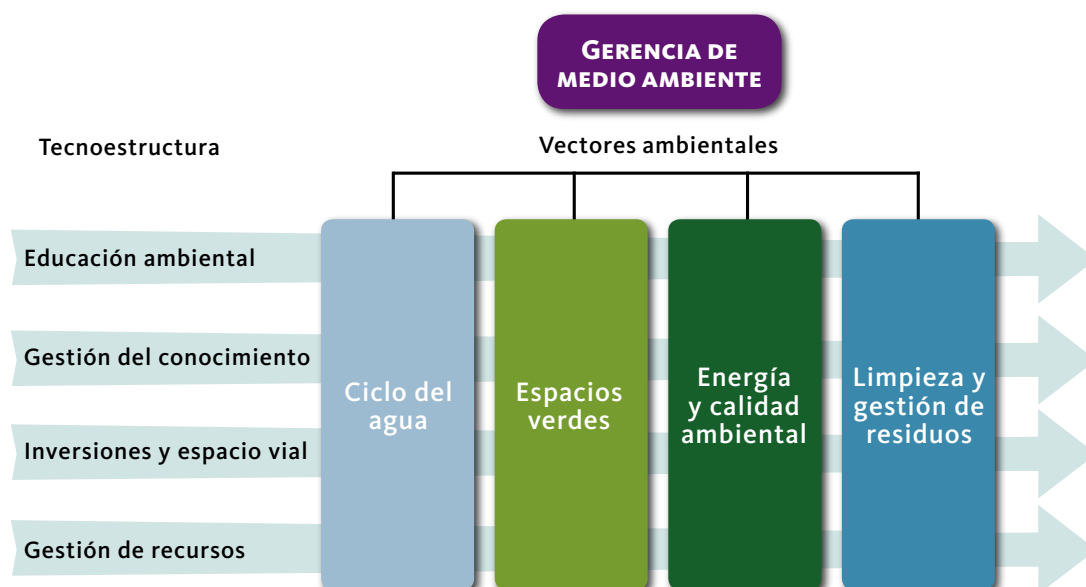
Gerencia de medio ambiente

Tecnoestructura

Vectores ambientales

Educación ambiental

Gestión del conocimiento

Inversiones y espacio vial

Gestión de recursos

Ciclo del agua

Espacios verdes

Energía y calidad ambiental

Limpieza y gestión de residuos